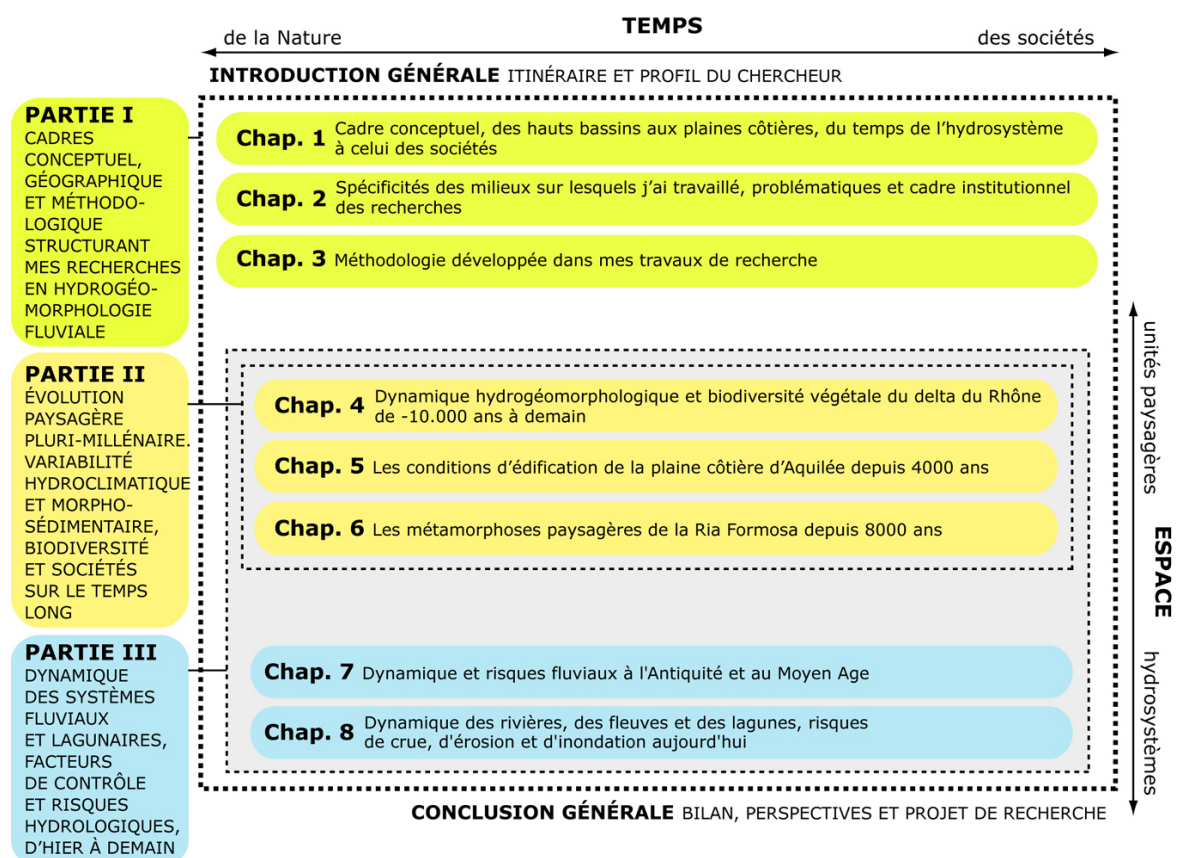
TEMPS

de la Nature

des sociétés

INTRODUCTION GÉNÉRALE ITINÉRAIRE ET PROFIL DU CHERCHEUR

PARTIE I
CADRES CONCEPTUEL, GÉOGRAPHIQUE ET MÉTHODOLOGIQUE STRUCTURANT MES RECHERCHES EN HYDROGÉOMORPHOLOGIE FLUVIALE

Chap. 1 Cadre conceptuel, des hauts bassins aux plaines côtières, du temps de l'hydrosystème à celui des sociétés

Chap. 2 Spécificités des milieux sur lesquels j'ai travaillé, problématiques et cadre institutionnel des recherches

Chap. 3 Méthodologie développée dans mes travaux de recherche

PARTIE II
ÉVOLUTION PAYSAGÈRE PLURI-MILLÉNAIRE. VARIABILITÉ HYDROCLIMATIQUE ET MORPHO-SÉDIMENTAIRE, BIODIVERSITÉ ET SOCIÉTÉS SUR LE TEMPS LONG

Chap. 4 Dynamique hydrogéomorphologique et biodiversité végétale du delta du Rhône de -10.000 ans à demain

Chap. 5 Les conditions d'édification de la plaine côtière d'Aquilée depuis 4000 ans

Chap. 6 Les métamorphoses paysagères de la Ria Formosa depuis 8000 ans

PARTIE III
DYNAMIQUE DES SYSTÈMES FLUVIAUX ET LAGUNAIRES, FACTEURS DE CONTRÔLE ET RISQUES HYDROLOGIQUES, D'HIER À DEMAIN

Chap. 7 Dynamique et risques fluviaux à l'Antiquité et au Moyen Age

Chap. 8 Dynamique des rivières, des fleuves et des lagunes, risques de crue, d'érosion et d'inondation aujourd'hui

unités paysagères

ESPACE

hydrosystèmes

CONCLUSION GÉNÉRALE BILAN, PERSPECTIVES ET PROJET DE RECHERCHE